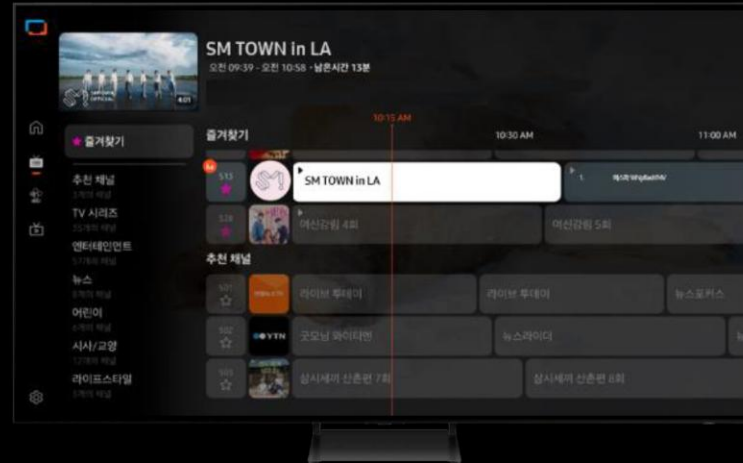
SM TOWN in LA
오전 09:39 - 오전 10:58 · 남은시간 13분

★ 즐겨찾기
추천 채널
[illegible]
TV 시리즈
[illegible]
엔터테인먼트
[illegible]
뉴스
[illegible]
어린이
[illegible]
시사/교양
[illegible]
라이프스타일
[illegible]

즐겨찾기
10:15 AM
10:30 AM
11:00 AM
513
SM TOWN in LA
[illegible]
528
여신강림 4회
여신강림 5회
추천 채널
501
라이브 투데이
라이브 투데이
뉴스포커스
502
YTN
굿모닝 와이티엔
뉴스라이더
503
삼시세끼 산촌편 7회
삼시세끼 산촌편 8회